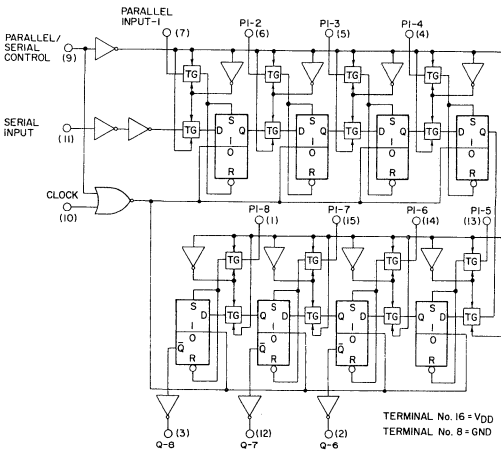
PARALLEL INPUT-1
(7)
PI-2
(6)
PI-3
(5)
PI-4
(4)
PARALLEL/ SERIAL CONTROL
(9)
TG
TG
TG
TG
TG
TG
TG
TG
SERIAL INPUT
(11)
S
D Q
I
O
R
S
D Q
I
O
R
S
D Q
I
O
R
S
D Q
I
O
R
CLOCK
(10)
PI-8
(1)
PI-7
(15)
PI-6
(14)
PI-5
(13)
TG
TG
TG
TG
S
Q D
I
$\bar{Q}$ O
R
TG
S
Q D
I
$\bar{Q}$ O
R
TG
S
Q D
I
$\bar{Q}$ O
R
TG
S
Q D
I
O
R
TG
(3)
Q-8
(12)
Q-7
(2)
Q-6
TERMINAL No. 16 = $V_{DD}$
TERMINAL No. 8 = GND